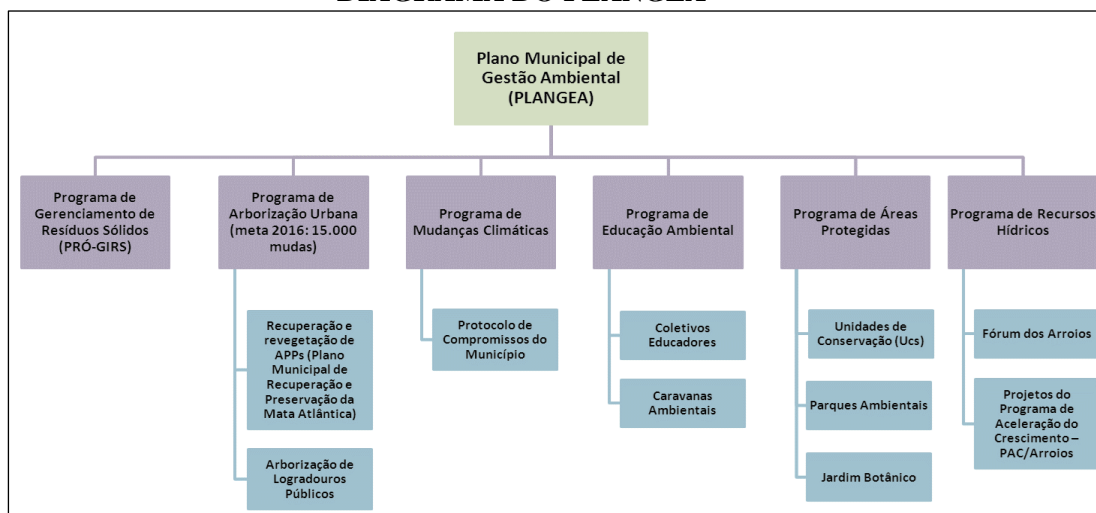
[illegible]

Plano Municipal de Gestão Ambiental (PLANGEA)

Programa de Gerenciamento de Resíduos Sólidos (PRÓ-GIRS)

Programa de Arborização Urbana (meta 2016: 15.000 mudas)

Recuperação e revegetação de APPs (Plano Municipal de Recuperação e Preservação da Mata Atlântica)

Arborização de Logradouros Públicos

Programa de Mudanças Climáticas

Protocolo de Compromissos do Município

Programa de Educação Ambiental

Coletivos Educadores

Caravanas Ambientais

Programa de Áreas Protegidas

Unidades de Conservação (Ucs)

Parques Ambientais

Jardim Botânico

Programa de Recursos Hídricos

Fórum dos Arroios

Projetos do Programa de Aceleração do Crescimento – PAC/Arroios